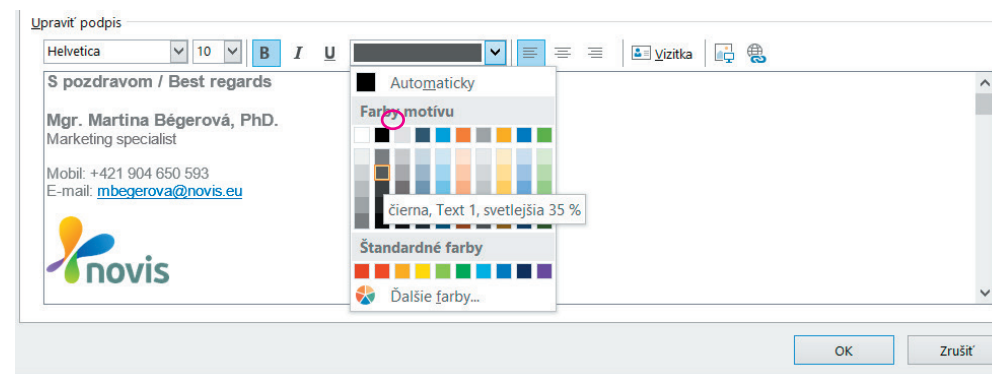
Upraviť podpis

Helvetica 10 B I U Vizitka

S pozdravom / Best regards

Mgr. Martina Bégerová, PhD.
Marketing specialist

Mobil: +421 904 650 593
E-mail: mbegerova@novis.eu

novis

Automaticky

Farby motívu

čierna, Text 1, svetlejšia 35 %

Štandardné farby

Ďalšie farby...

OK Zrušiť